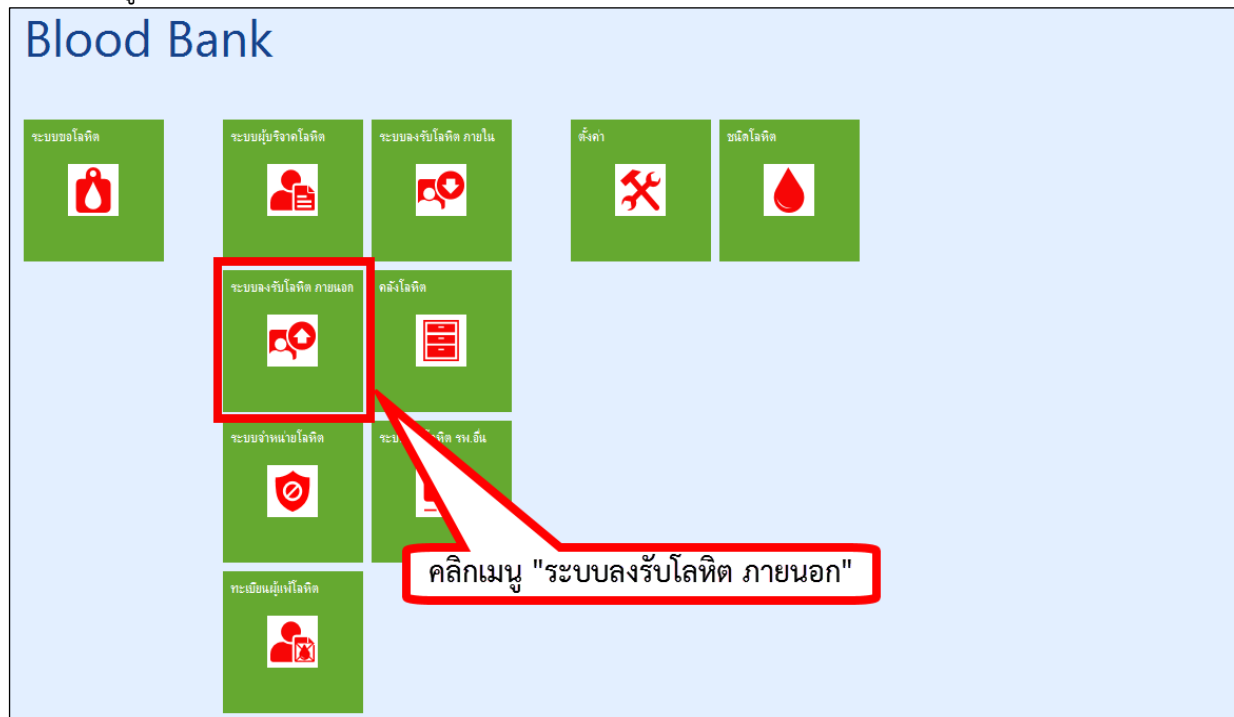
Blood Bank

ระบบขอโลหิต

ระบบผู้บริจาคโลหิต

ระบบลงรับโลหิต ภายใน

ตั้งค่า

ชนิดโลหิต

ระบบลงรับโลหิต ภายนอก

คลังโลหิต

ระบบจำหน่ายโลหิต

ระบ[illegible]โลหิต รพ.อื่น

ทะเบียนผู้แพ้โลหิต

คลิกเมนู "ระบบลงรับโลหิต ภายนอก"